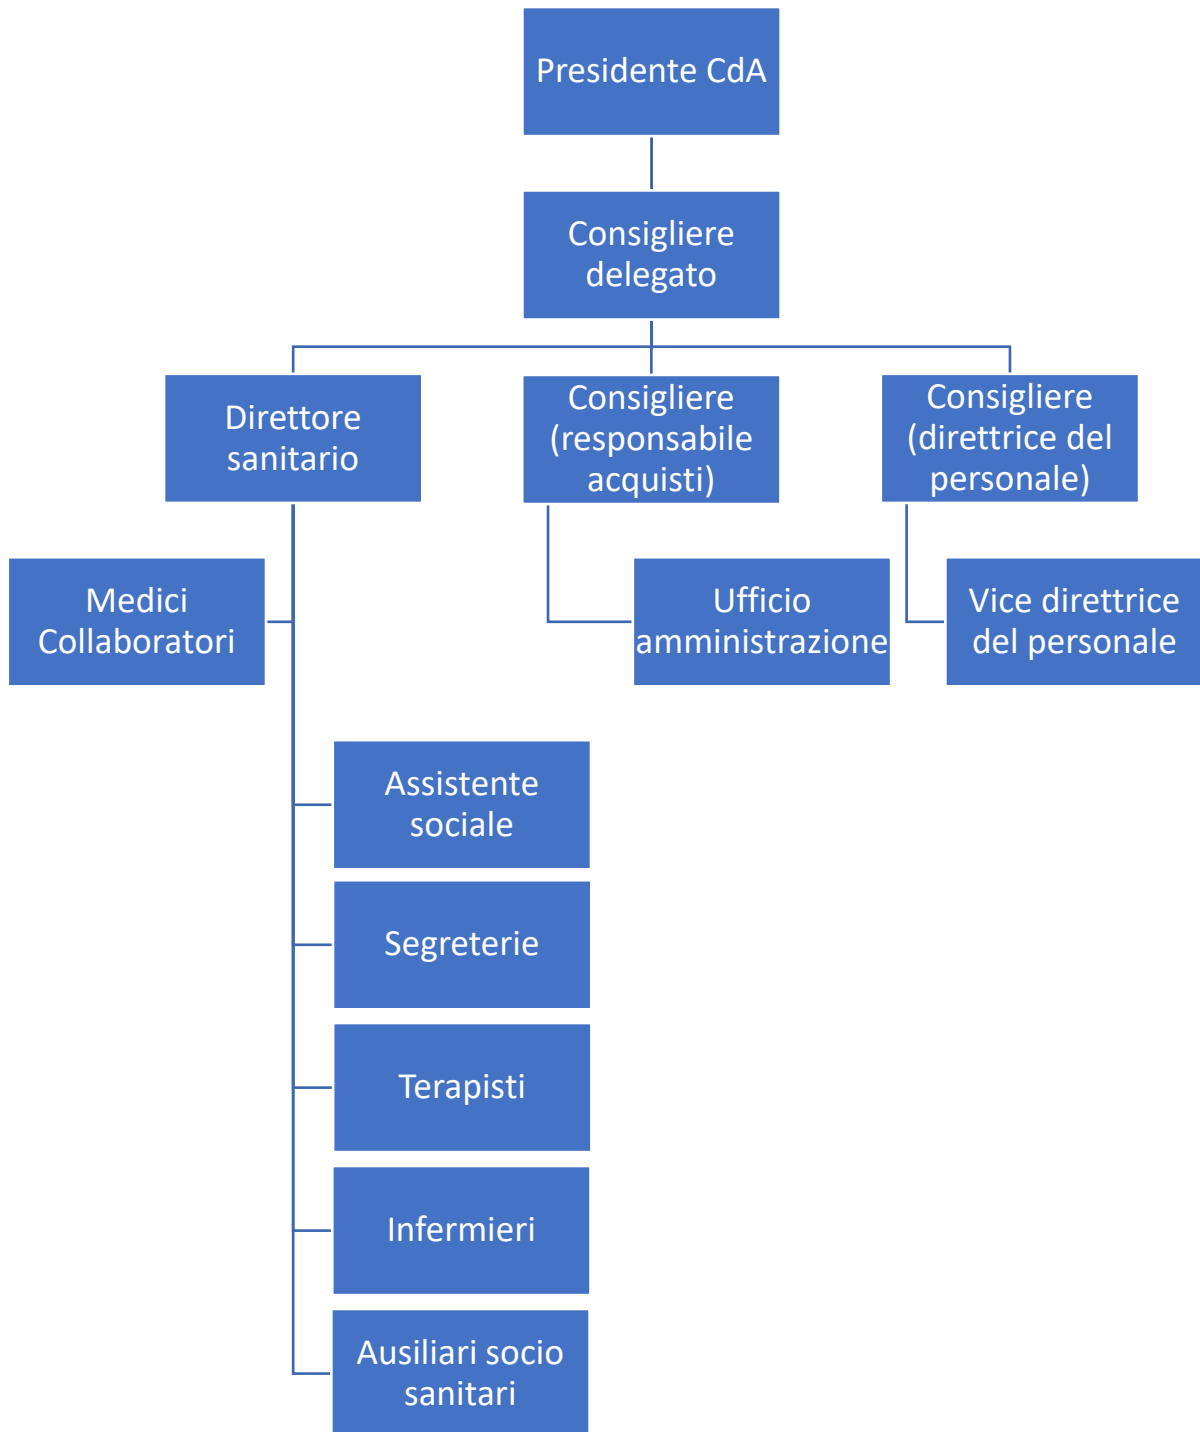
Presidente CdA

Consigliere delegato

Direttore sanitario

Consigliere (responsabile acquisti)

Consigliere (direttrice del personale)

Medici Collaboratori

Ufficio amministrazione

Vice direttrice del personale

Assistente sociale

Segreterie

Terapisti

Infermieri

Ausiliari socio sanitari